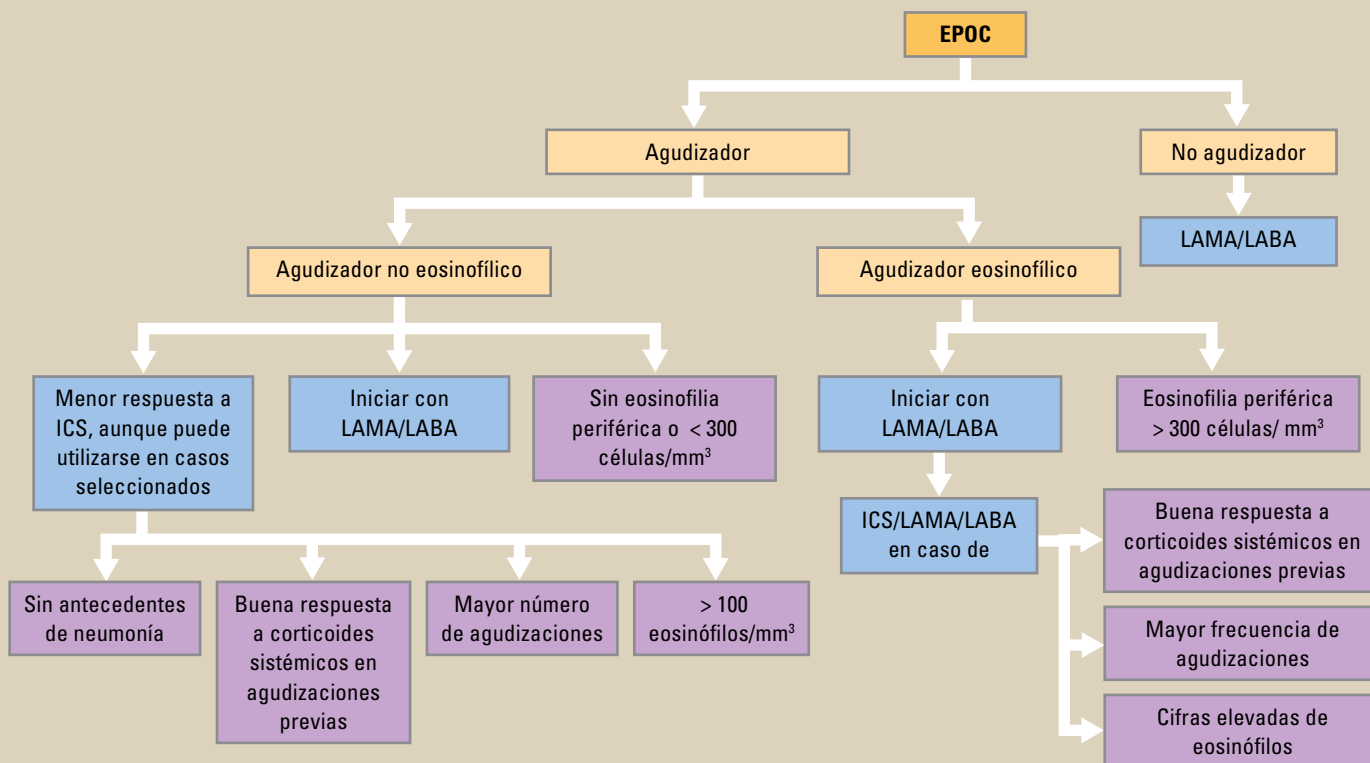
EPOC

Agudizador

No agudizador

LAMA/LABA

Agudizador no eosinofílico

Agudizador eosinofílico

Menor respuesta a ICS, aunque puede utilizarse en casos seleccionados

Iniciar con LAMA/LABA

Sin eosinofilia periférica o < 300 células/mm$^3$

Iniciar con LAMA/LABA

Eosinofilia periférica > 300 células/ mm$^3$

ICS/LAMA/LABA en caso de

Buena respuesta a corticoides sistémicos en agudizaciones previas

Mayor frecuencia de agudizaciones

Cifras elevadas de eosinófilos

Sin antecedentes de neumonía

Buena respuesta a corticoides sistémicos en agudizaciones previas

Mayor número de agudizaciones

> 100 eosinófilos/mm$^3$